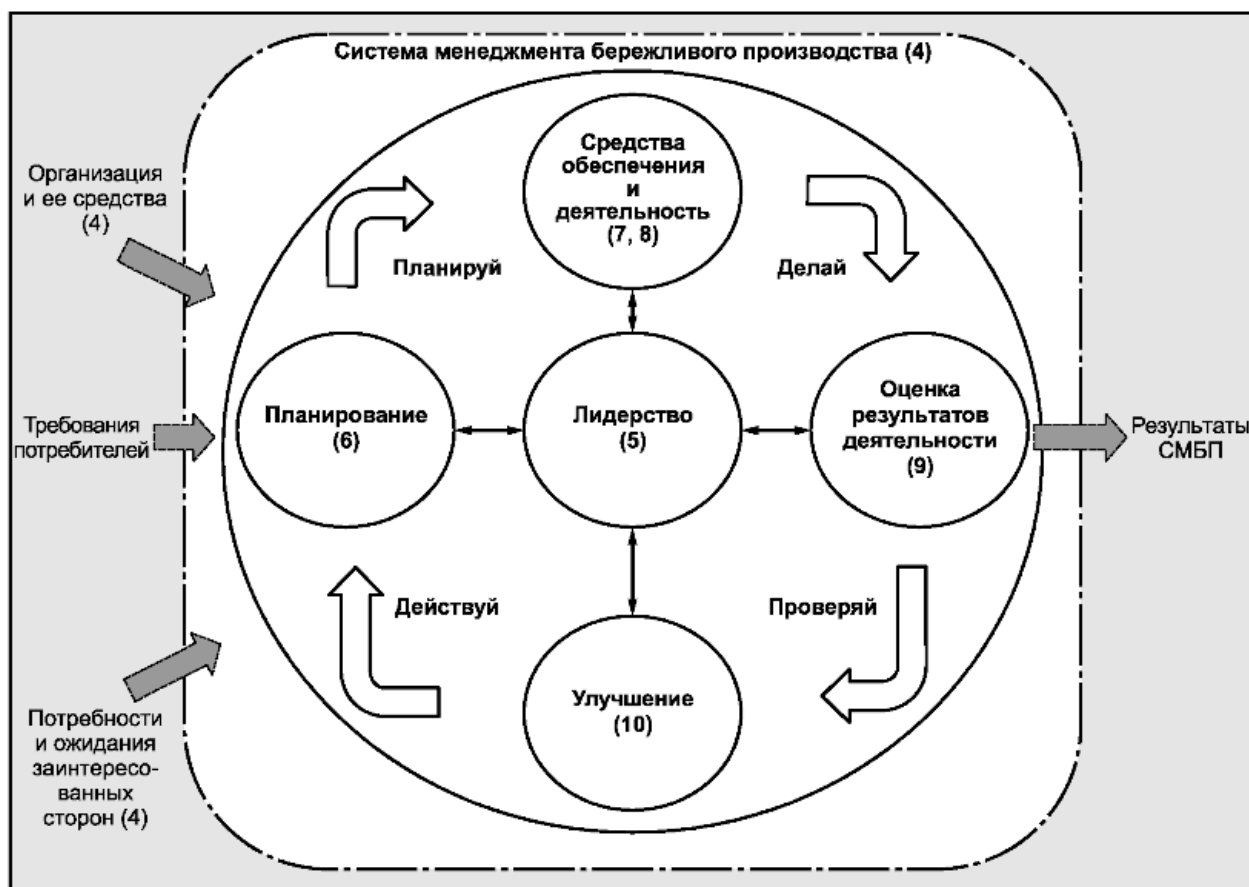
Система менеджмента бережливого производства (4)

Организация и ее средства (4)

Требования потребителей

Потребности и ожидания заинтересованных сторон (4)

Средства обеспечения и деятельность (7, 8)

Планируй

Делай

Планирование (6)

Лидерство (5)

Оценка результатов деятельности (9)

Результаты СМБП

Действуй

Проверяй

Улучшение (10)